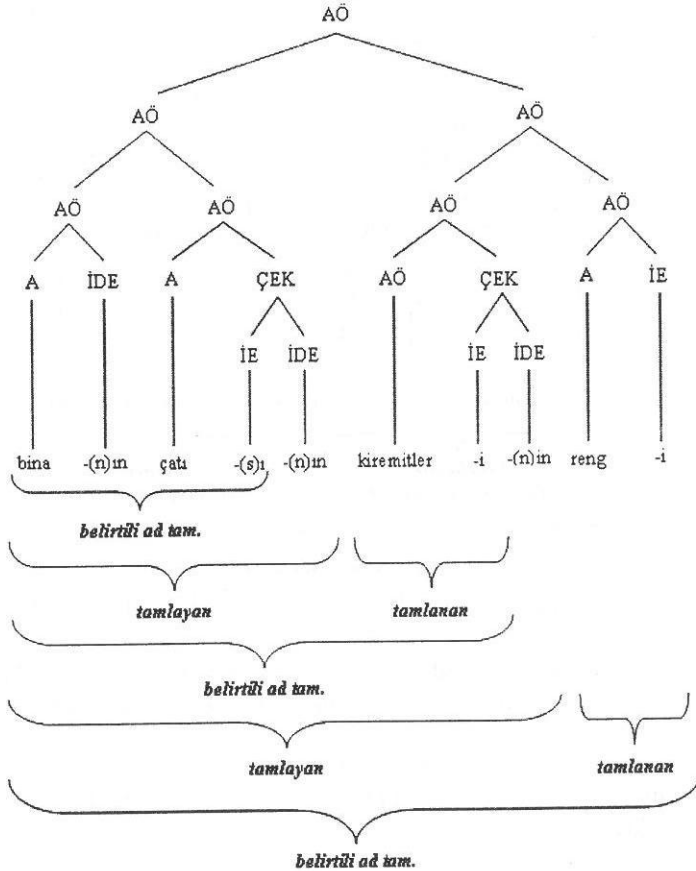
AÖ

AÖ AÖ

AÖ AÖ AÖ AÖ

A İDE A ÇEK AÖ ÇEK A İE

İE İDE İE İDE

bina -(n)ın çatı -(s)ı -(n)ın kiremitler -i -(n)in reng -i

belirtili ad tam.

tamlayan tamlanan

belirtili ad tam.

tamlayan tamlanan

belirtili ad tam.